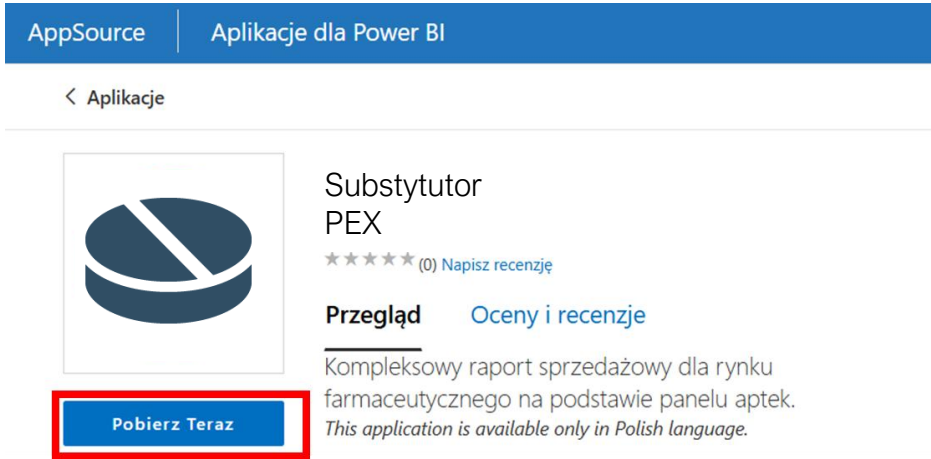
AppSource | Aplikacje dla Power BI

< Aplikacje

Substytutor
PEX

★★★★★ (0) Napisz recenzję

Przegląd Oceny i recenzje

Kompleksowy raport sprzedażowy dla rynku farmaceutycznego na podstawie panelu aptek.
This application is available only in Polish language.

Pobierz Teraz